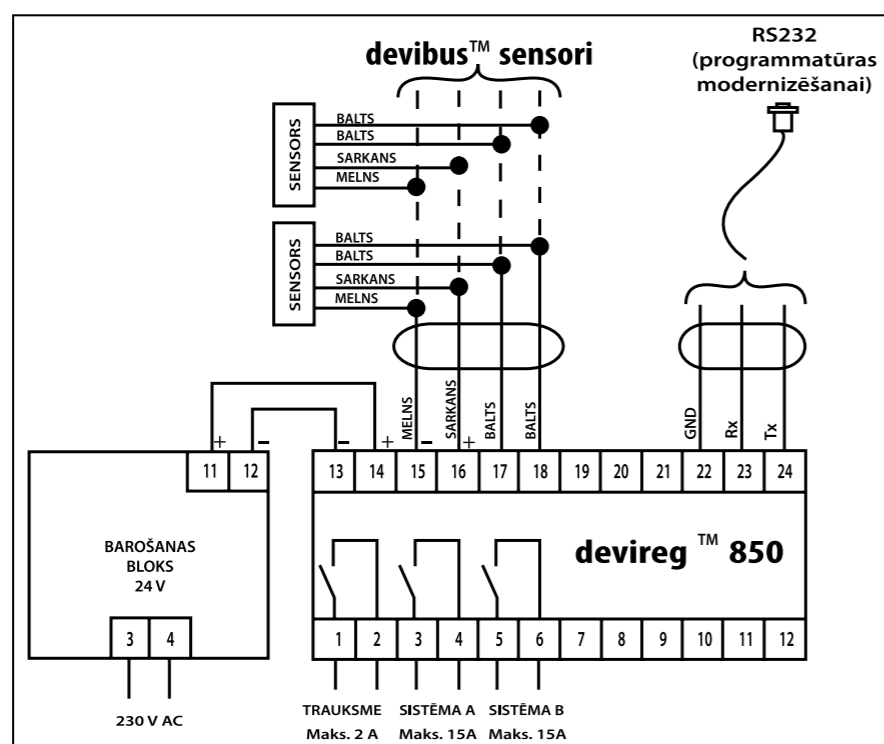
devibus™ sensori

RS232 (programmatūras modernizēšanai)

SENSORS
BALTS
BALTS
SARKANS
MELNS

SENSORS
BALTS
BALTS
SARKANS
MELNS

MELNS SARKANS BALTS BALTS

GND Rx Tx

+ – – + – +

| 11 | 12 |
|---|---|

| 13 | 14 | 15 | 16 | 17 | 18 | 19 | 20 | 21 | 22 | 23 | 24 |
|---|---|---|---|---|---|---|---|---|---|---|---|

BAROŠANAS BLOKS 24 V

| 3 | 4 |
|---|---|

devireg ™ 850

| 1 | 2 | 3 | 4 | 5 | 6 | 7 | 8 | 9 | 10 | 11 | 12 |
|---|---|---|---|---|---|---|---|---|---|---|---|

230 V AC

TRAUKSME Maks. 2 A

SISTĒMA A Maks. 15A

SISTĒMA B Maks. 15A